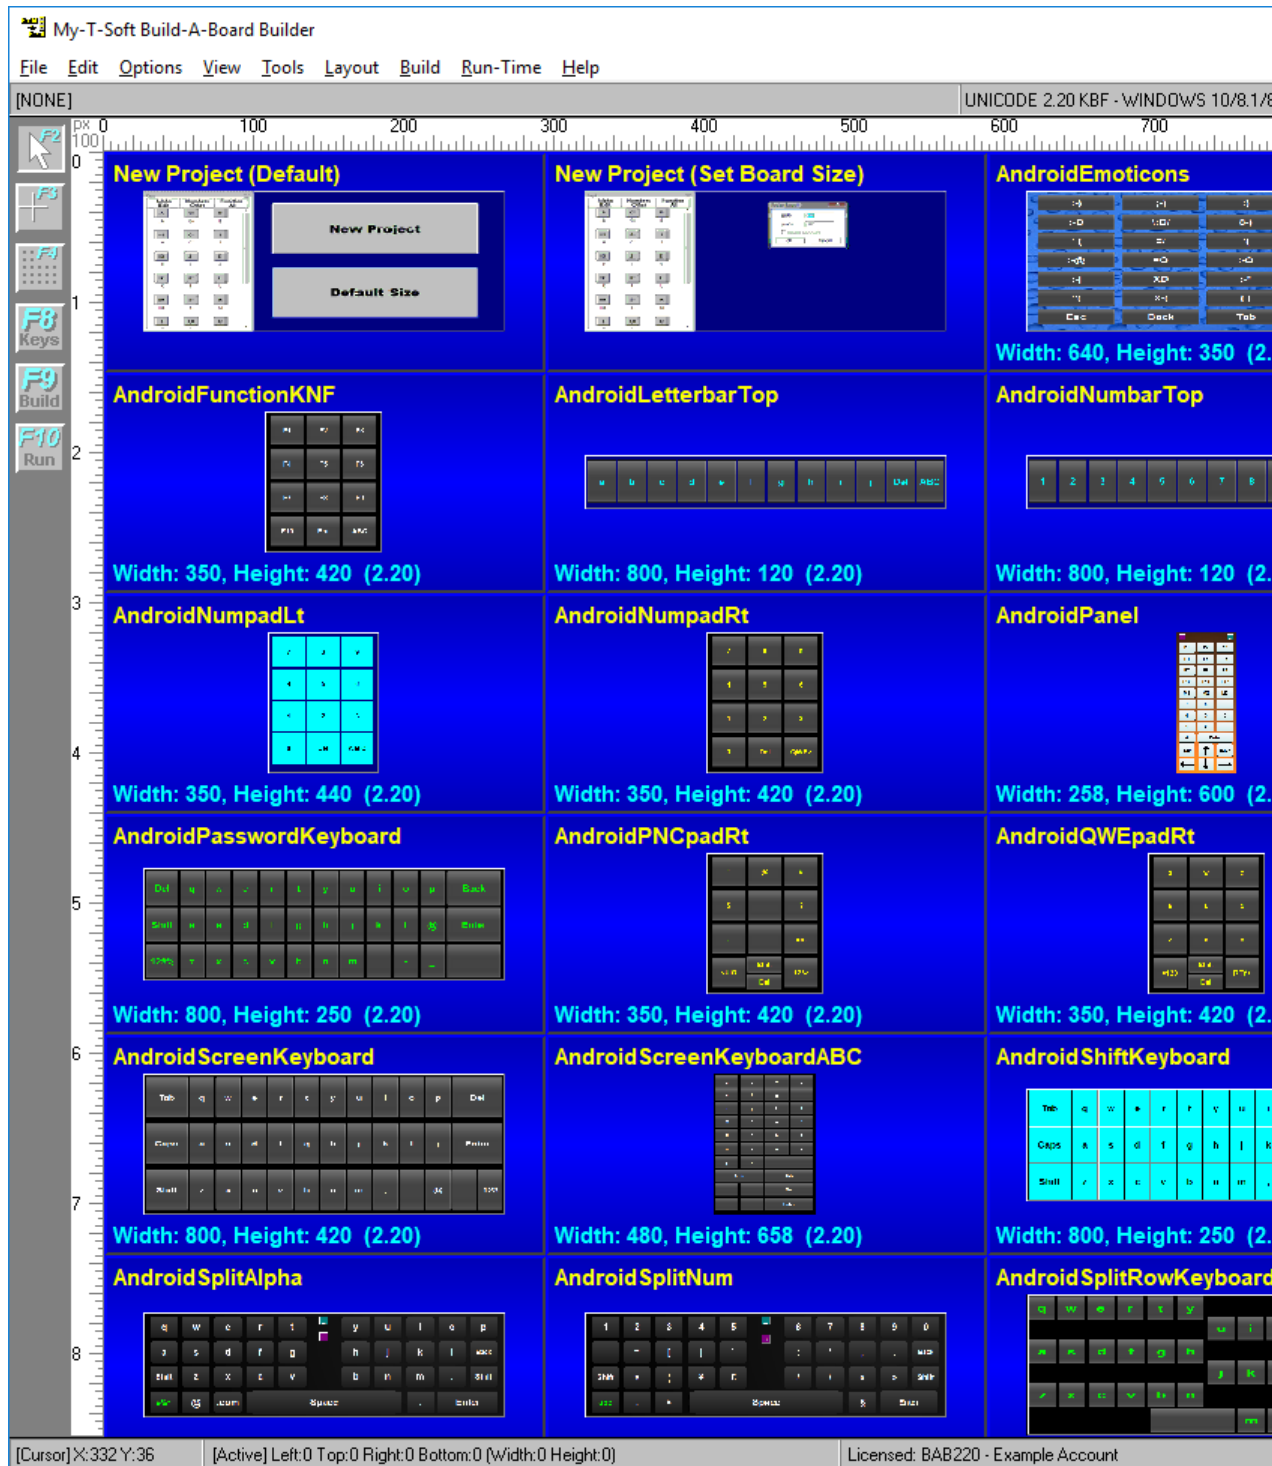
My-T-Soft Build-A-Board Builder

File Edit Options View Tools Layout Build Run-Time Help

[NONE]

UNICODE 2.20 KBF - WINDOWS 10/8.1/8

px 100 0 100 200 300 400 500 600 700

F2 F3 F4 F8 Keys F9 Build F10 Run

0 1 2 3 4 5 6 7 8

New Project (Default)

New Project

Default Size

New Project (Set Board Size)

AndroidEmoticons

Esc Dock Tab

Width: 640, Height: 350 (2.

AndroidFunctionKNF

Width: 350, Height: 420 (2.20)

AndroidLetterbarTop

Width: 800, Height: 120 (2.20)

AndroidNumberTop

1 2 3 4 5 6 7 8

Width: 800, Height: 120 (2.

AndroidNumpadLt

Width: 350, Height: 440 (2.20)

AndroidNumpadRt

Width: 350, Height: 420 (2.20)

AndroidPanel

Width: 258, Height: 600 (2.

AndroidPasswordKeyboard

Del q w e r t y u i o p Back

Shift a s d f g h j k l Enter

Width: 800, Height: 250 (2.20)

AndroidPNCpadRt

Width: 350, Height: 420 (2.20)

AndroidQWEpadRt

Width: 350, Height: 420 (2.

AndroidScreenKeyboard

Tab q w e r t y u i o p Del

Caps a s d f g h j k l Enter

Shift z x c v b n m

Width: 800, Height: 420 (2.20)

AndroidScreenKeyboardABC

Width: 480, Height: 658 (2.20)

AndroidShiftKeyboard

Tab q w e r t y u i

Caps a s d f g h j k

Shift z x c v b n m

Width: 800, Height: 250 (2.

AndroidSplitAlpha

q w e r t y u i o p

a s d f g h j k l

Shift z x c v b n m Shift

.com Space Enter

AndroidSplitNum

1 2 3 4 5 6 7 8 9 0

Space Enter

AndroidSplitRowKeyboard

q w e r t y u i

a s d f g h j k

z x c v b n m

[Cursor] X:332 Y:36

[Active] Left:0 Top:0 Right:0 Bottom:0 (Width:0 Height:0)

Licensed: BAB220 - Example Account